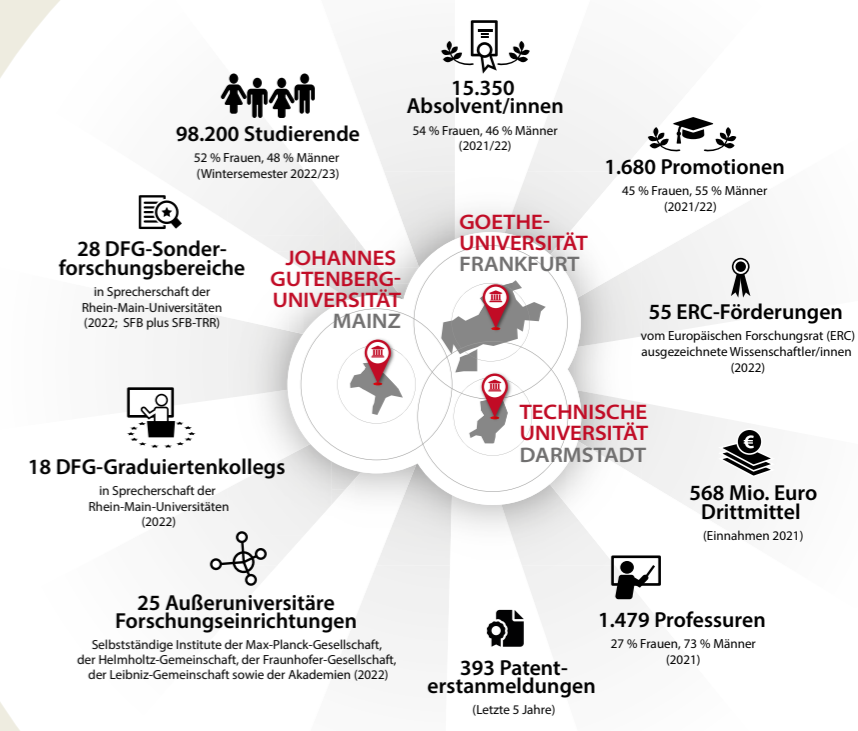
15.350
Absolvent/innen
54 % Frauen, 46 % Männer
(2021/22)

98.200 Studierende
52 % Frauen, 48 % Männer
(Wintersemester 2022/23)

1.680 Promotionen
45 % Frauen, 55 % Männer
(2021/22)

28 DFG-Sonderforschungsbereiche
in Sprecherschaft der Rhein-Main-Universitäten
(2022; SFB plus SFB-TRR)

GOETHE-UNIVERSITÄT
FRANKFURT

JOHANNES GUTENBERG-UNIVERSITÄT
MAINZ

55 ERC-Förderungen
vom Europäischen Forschungsrat (ERC) ausgezeichnete Wissenschaftler/innen
(2022)

TECHNISCHE UNIVERSITÄT
DARMSTADT

18 DFG-Graduiertenkollegs
in Sprecherschaft der Rhein-Main-Universitäten
(2022)

568 Mio. Euro
Drittmittel
(Einnahmen 2021)

25 Außeruniversitäre Forschungseinrichtungen
Selbstständige Institute der Max-Planck-Gesellschaft, der Helmholtz-Gemeinschaft, der Fraunhofer-Gesellschaft, der Leibniz-Gemeinschaft sowie der Akademien (2022)

1.479 Professuren
27 % Frauen, 73 % Männer
(2021)

393 Patenterstanmeldungen
(Letzte 5 Jahre)